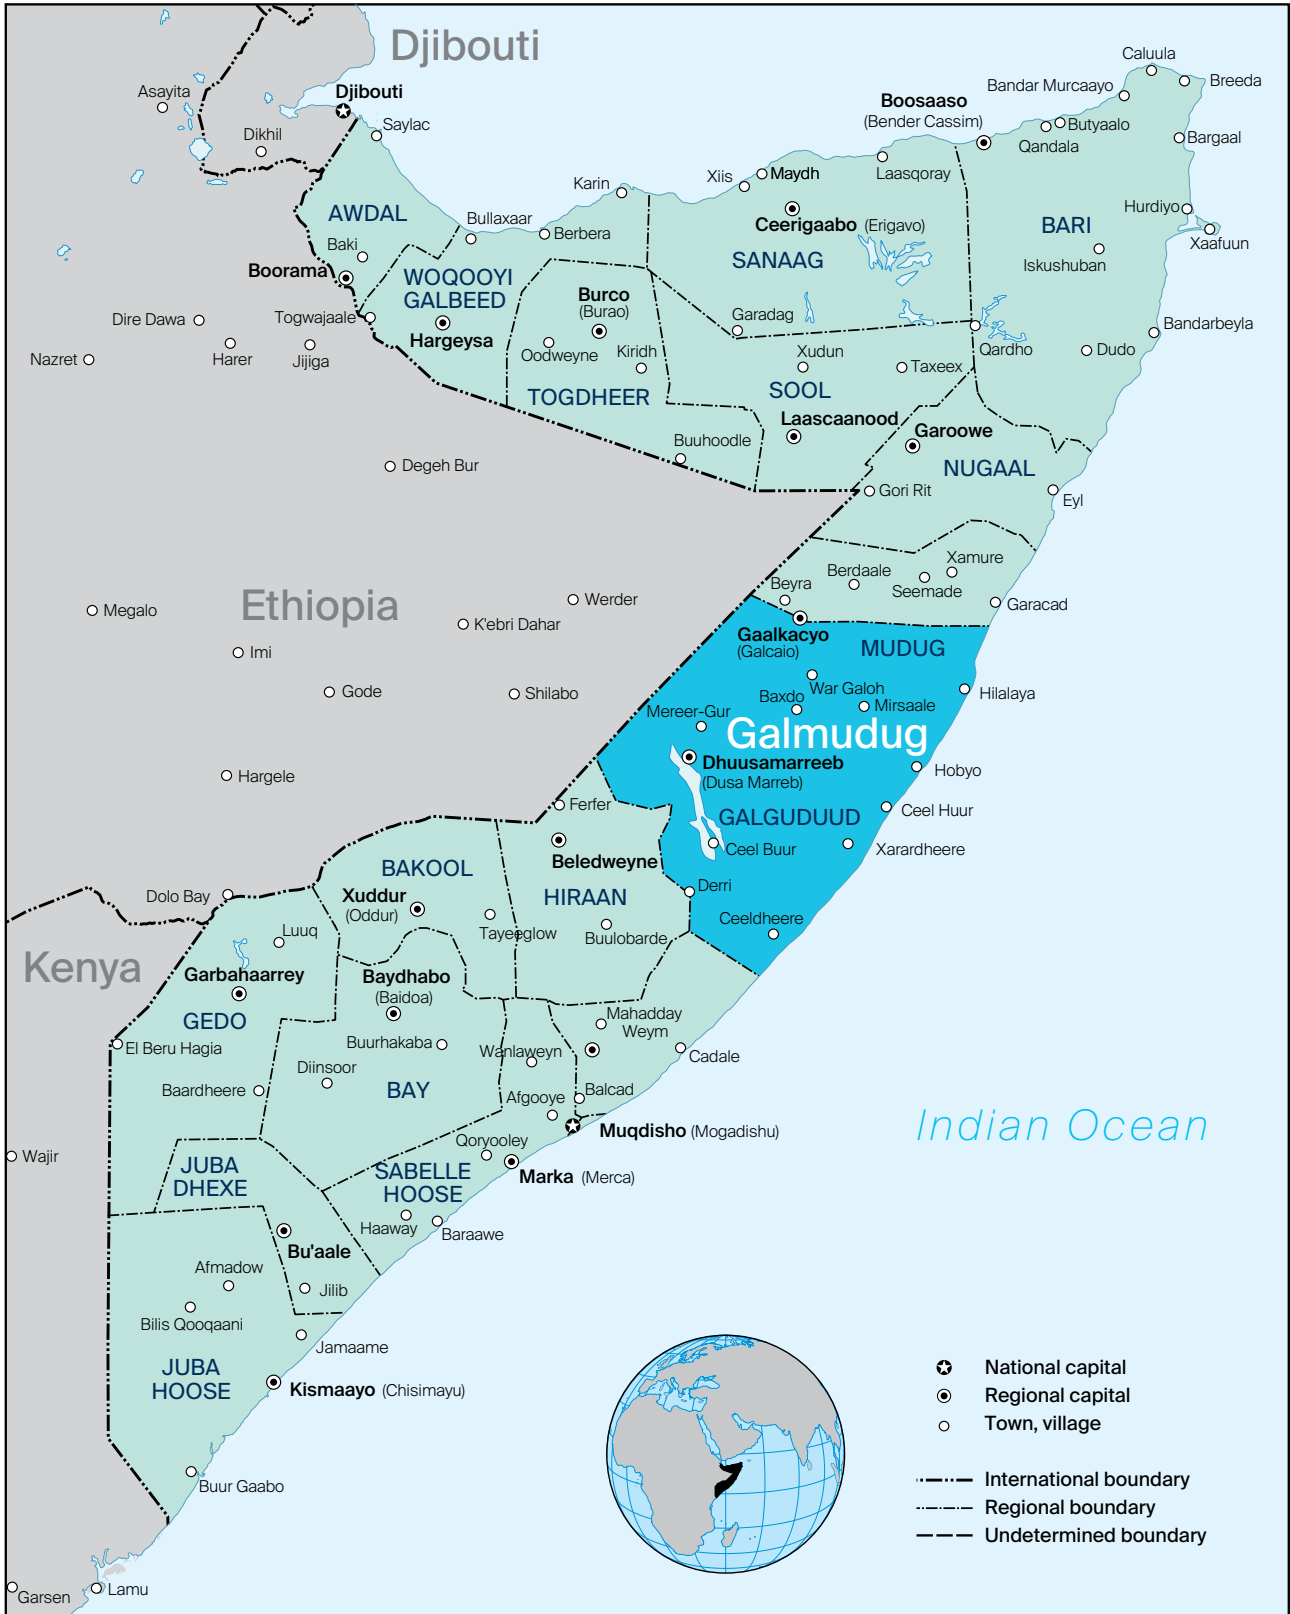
Djibouti
Asayita
Djibouti
Dikhil
Saylac
Caluula
Bandar Murcaayo
Breeda
Boosaaso
(Bender Cassim)
Butyaalo
Qandala
Bargaal
Karin
Xiis
Maydh
Laasqoray
AWDAL
Bullaxaar
Berbera
Ceerigaabo (Erigavo)
BARI
Hurdiyo
Xaafuun
Baki
Iskushuban
Boorama
WOQOOYI GALBEED
SANAAG
Burco
(Burao)
Dire Dawa
Togwajaale
Garadag
Bandarbeyla
Nazret
Harer
Jijiga
Hargeysa
Oodweyne
Kiridh
Xudun
Qardho
Dudo
Taxeex
TOGDHEER
SOOL
Laascaanood
Garoowe
Buuhoodle
Degeh Bur
NUGAAL
Gori Rit
Eyl
Xamure
Berdaale
Beyra
Seemade
Garacad
Werder
Megalo
Ethiopia
K'ebri Dahar
Gaalkacyo
(Galcaio)
MUDUG
Imi
Gode
Shilabo
War Galoh
Baxdo
Hilalaya
Mirsaale
Mereer-Gur
Galmudug
Dhuusamarreeb
(Dusa Marreb)
Hobyo
Hargele
Ferfer
GALGUDUUD
Ceel Huur
Ceel Buur
Xarardheere
Beledweyne
BAKOOL
HIRAAN
Dolo Bay
Xuddur
(Oddur)
Derri
Luuq
Tayeeglow
Buulobarde
Ceeldheere
Kenya
Garbahaarrey
Baydhabo
(Baidoa)
GEDO
Mahadday Weym
El Beru Hagia
Buurhakaba
Wanlaweyn
Cadale
Diinsoor
Baardheere
BAY
Afgooye
Balcad
Indian Ocean
Muqdisho (Mogadishu)
Wajir
Qoryooley
JUBA DHEXE
SABELLE HOOSE
Marka (Merca)
Haaway
Baraawe
Bu'aale
Afmadow
Jilib
Bilis Qooqaani
Jamaame
JUBA HOOSE
Kismaayo (Chisimayu)
National capital
Regional capital
Town, village
Buur Gaabo
International boundary
Regional boundary
Undetermined boundary
Garsen
Lamu